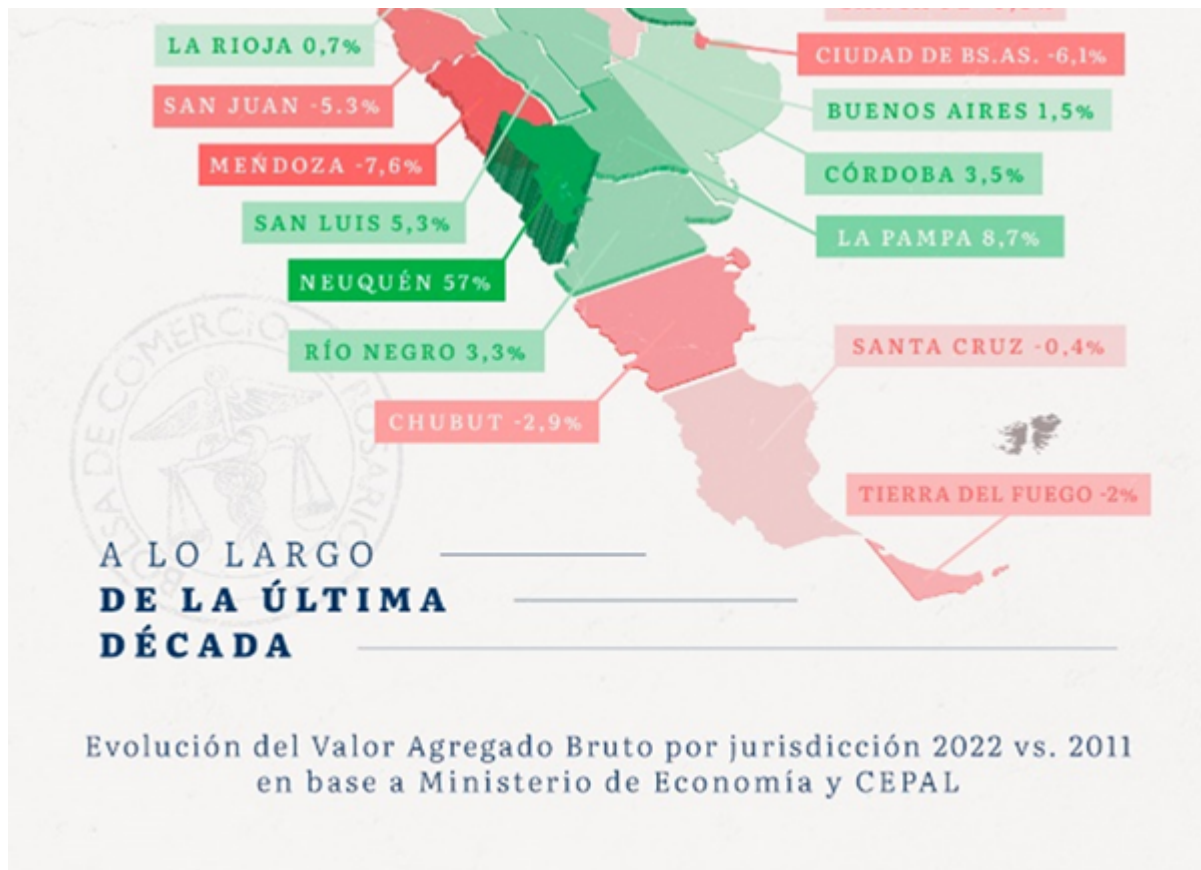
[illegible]

LA RIOJA 0,7%

CIUDAD DE BS.AS. -6,1%

SAN JUAN -5.3%

BUENOS AIRES 1,5%

MEŃDOZA -7,6%

CÓRDOBA 3,5%

SAN LUIS 5,3%

LA PAMPA 8,7%

NEUQUÉN 57%

RÍO NEGRO 3,3%

SANTA CRUZ -0,4%

CHUBUT -2,9%

TIERRA DEL FUEGO -2%

BOLSA DE COMERCIO DE ROSARIO

A LO LARGO
DE LA ÚLTIMA
DÉCADA

Evolución del Valor Agregado Bruto por jurisdicción 2022 vs. 2011 en base a Ministerio de Economía y CEPAL